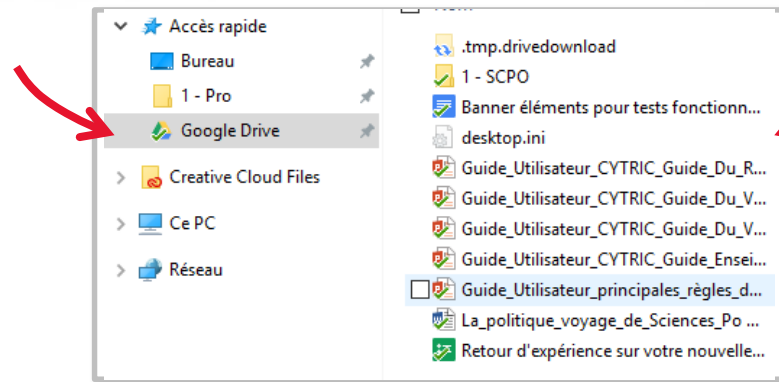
Accès rapide
Bureau
1 - Pro
Google Drive
Creative Cloud Files
Ce PC
Réseau

Nom
.tmp.drivedownload
1 - SCPO
Banner éléments pour tests fonctionn...
desktop.ini
Guide_Utilisateur_CYTRIC_Guide_Du_R...
Guide_Utilisateur_CYTRIC_Guide_Du_V...
Guide_Utilisateur_CYTRIC_Guide_Du_V...
Guide_Utilisateur_CYTRIC_Guide_Ensei...
Guide_Utilisateur_principales_règles_d...
La_politique_voyage_de_Sciences_Po ...
Retour d'expérience sur votre nouvelle...